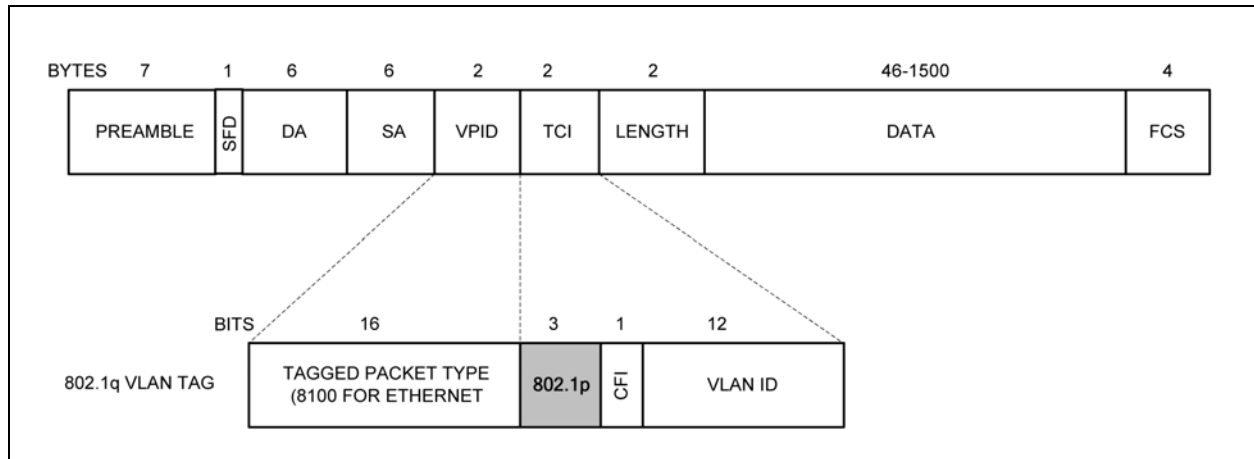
| BYTES 7 | 1 | 6 | 6 | 2 | 2 | 2 | 46-1500 | 4 |
|---|---|---|---|---|---|---|---|---|
| PREAMBLE | SFD | DA | SA | VPID | TCI | LENGTH | DATA | FCS |

| BITS 16 | 3 | 1 | 12 |
|---|---|---|---|
| TAGGED PACKET TYPE (8100 FOR ETHERNET | 802.1p | CFI | VLAN ID |

802.1q VLAN TAG